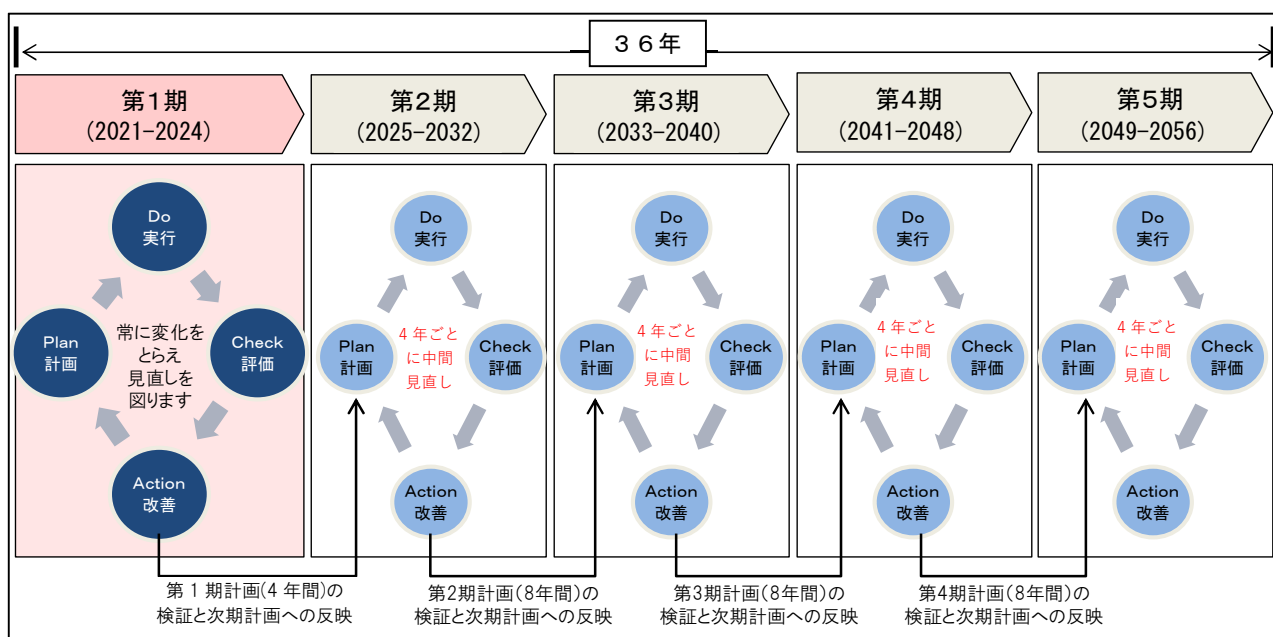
３６年

第１期
(2021-2024)

第２期
(2025-2032)

第３期
(2033-2040)

第４期
(2041-2048)

第５期
(2049-2056)

Do
実行

Plan
計画

常に変化を
とらえ
見直しを
図ります

Check
評価

Action
改善

Do
実行

Plan
計画

４年ごと
に中間
見直し

Check
評価

Action
改善

Do
実行

Plan
計画

４年ごと
に中間
見直し

Check
評価

Action
改善

Do
実行

Plan
計画

４年ごと
に中間
見直し

Check
評価

Action
改善

Do
実行

Plan
計画

４年ごと
に中間
見直し

Check
評価

Action
改善

第１期計画(４年間)の
検証と次期計画への反映

第2期計画(8年間)の
検証と次期計画への反映

第3期計画(8年間)の
検証と次期計画への反映

第4期計画(8年間)の
検証と次期計画への反映